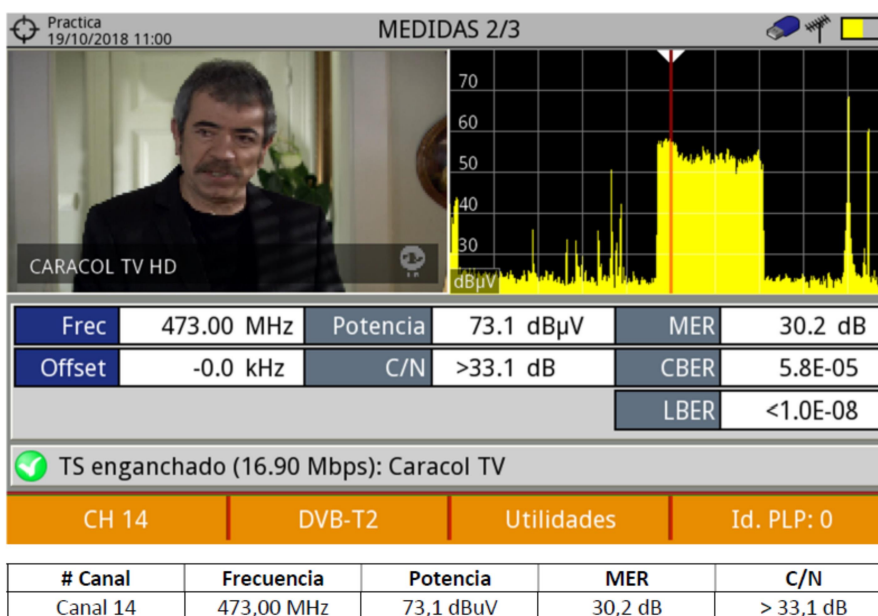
Practica
19/10/2018 11:00

MEDIDAS 2/3

CARACOL TV HD

70
60
50
40
30
dBµV

| Frec | 473.00 MHz | Potencia | 73.1 dBµV | MER | 30.2 dB |
|---|---|---|---|---|---|
| Offset | -0.0 kHz | C/N | >33.1 dB | CBER | 5.8E-05 |
| | | | | LBER | <1.0E-08 |

TS enganchado (16.90 Mbps): Caracol TV

CH 14 | DVB-T2 | Utilidades | Id. PLP: 0

| # Canal | Frecuencia | Potencia | MER | C/N |
|---|---|---|---|---|
| Canal 14 | 473,00 MHz | 73,1 dBµV | 30,2 dB | > 33,1 dB |